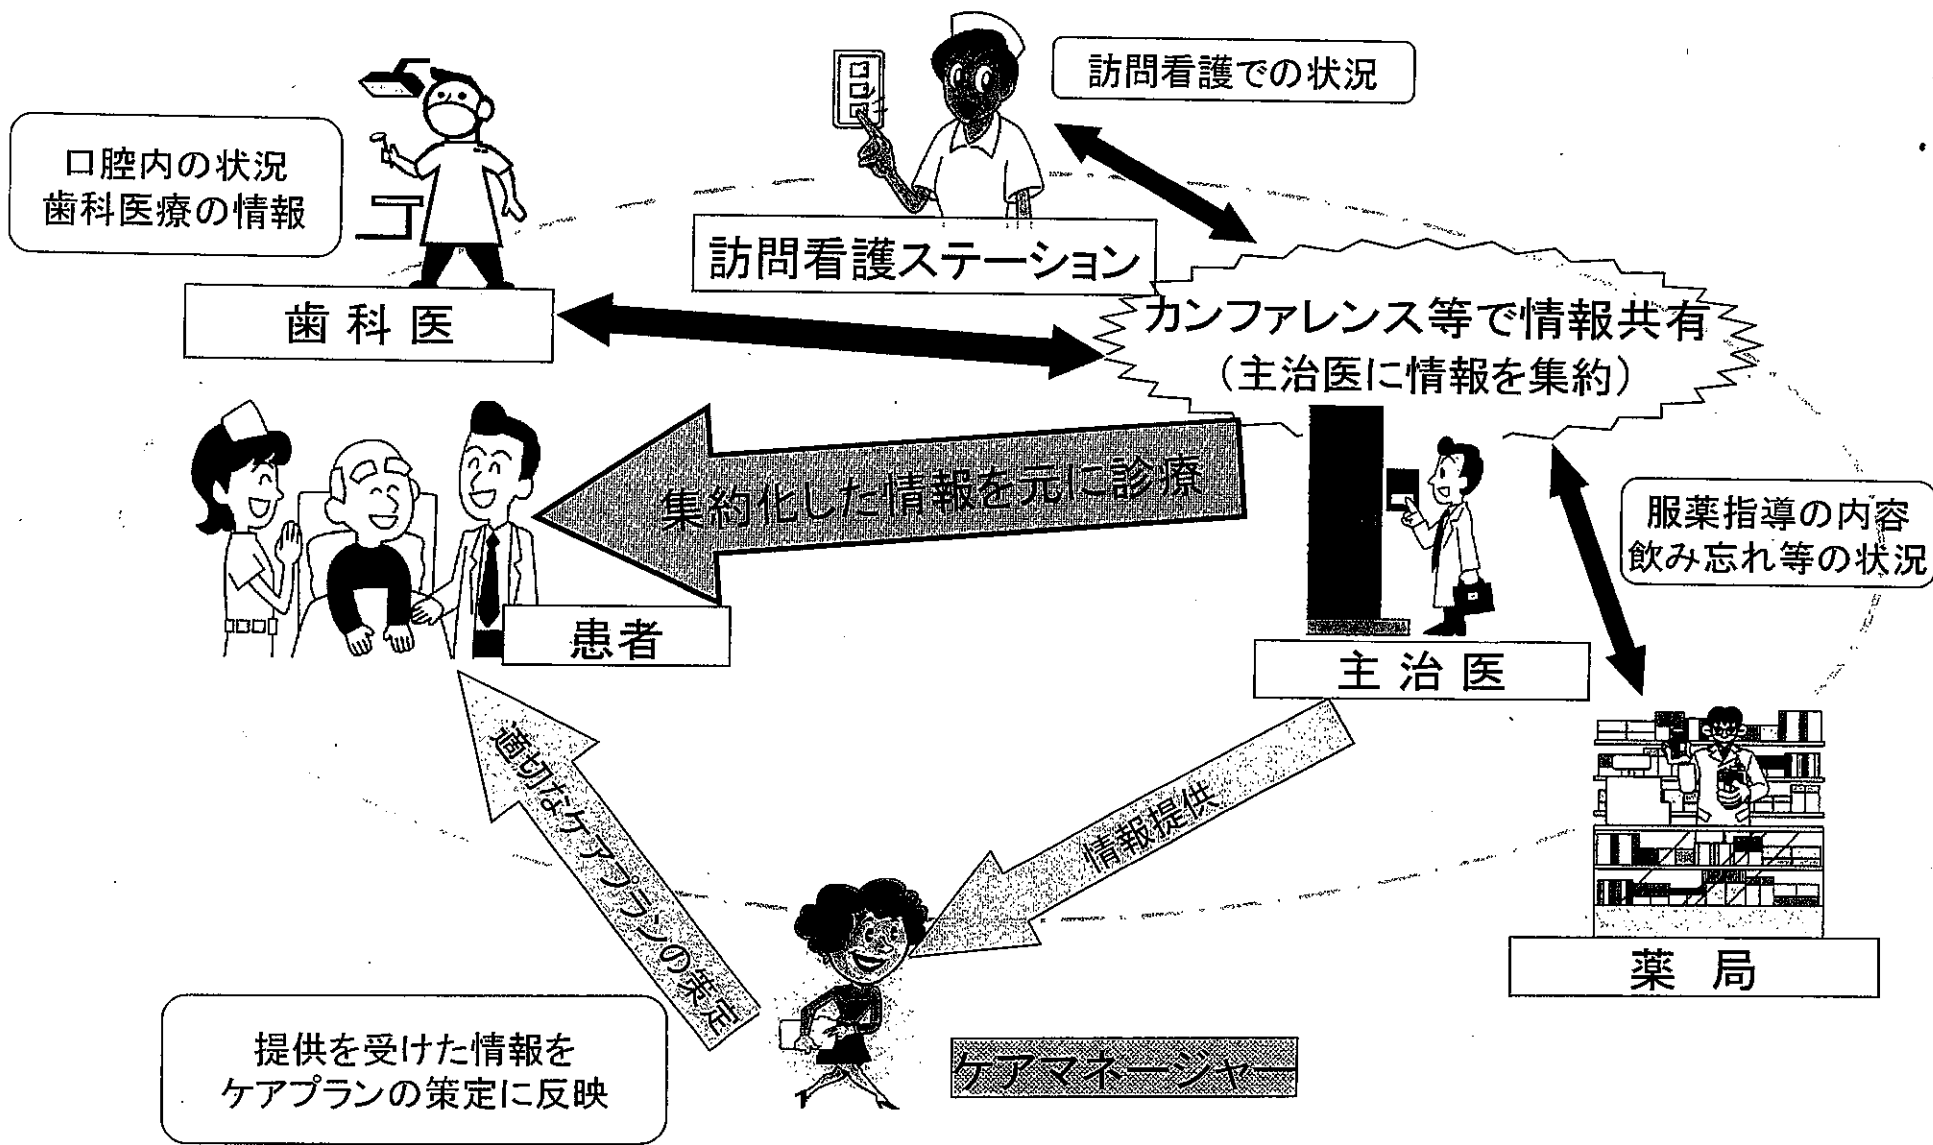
訪問看護での状況

口腔内の状況
歯科医療の情報

訪問看護ステーション

歯 科 医

カンファレンス等で情報共有
（主治医に情報を集約）

集約化した情報を元に診療

服薬指導の内容
飲み忘れ等の状況

患者

主 治 医

適切なケアプランの策定

情報提供

薬 局

提供を受けた情報を
ケアプランの策定に反映

ケアマネージャー